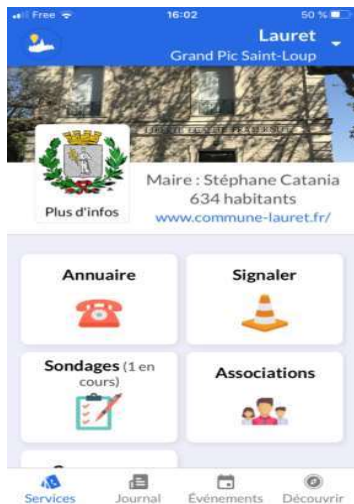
Free 16:02 50 %

Lauret
Grand Pic Saint-Loup

LIBERTÉ ÉGALITÉ FRATERNITÉ

Plus d'infos

Maire : Stéphane Catania
634 habitants
www.commune-lauret.fr/

Annuaire

Signaler

Sondages (1 en cours)

Associations

Services Journal Événements Découvrir